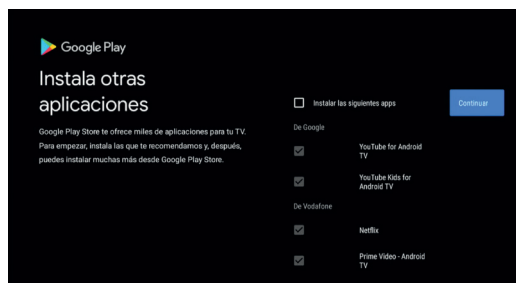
Google Play

Instala otras aplicaciones

Google Play Store te ofrece miles de aplicaciones para tu TV. Para empezar, instala las que te recomendamos y, después, puedes instalar muchas más desde Google Play Store.

Instalar las siguientes apps

Continuar

De Google

YouTube for Android TV

YouTube Kids for Android TV

De Vodafone

Netflix

Prime Video - Android TV